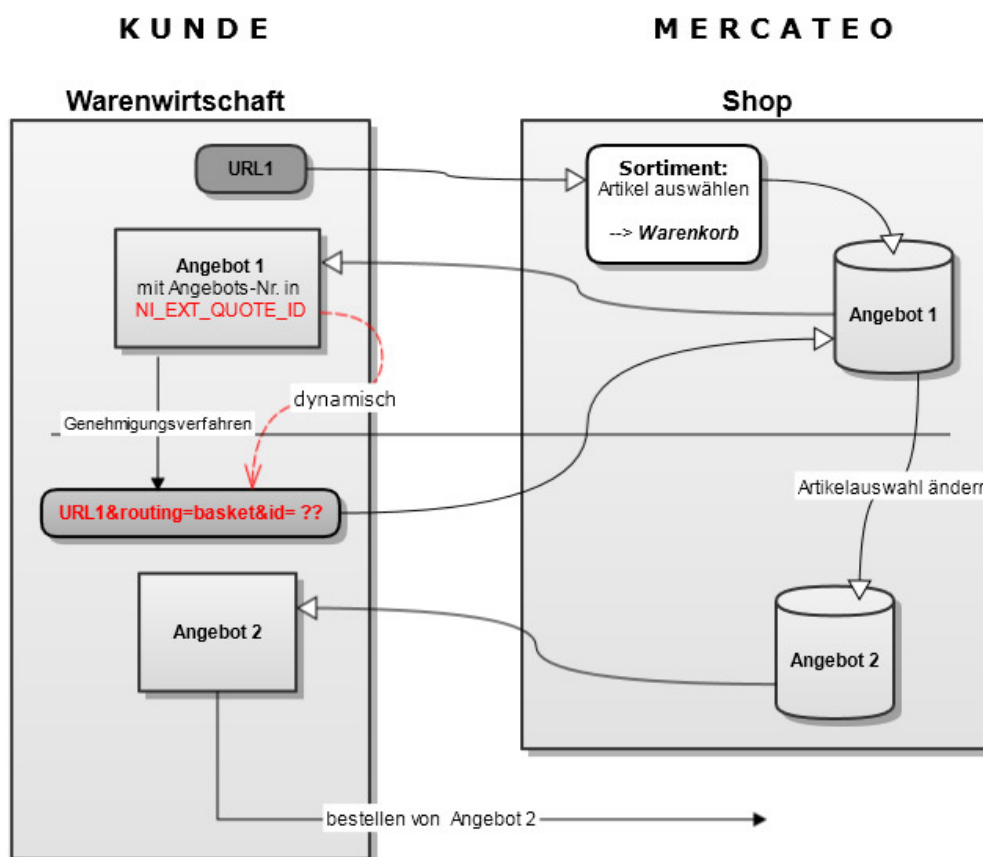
KUNDE

MERCATEO

Warenwirtschaft

Shop

URL1

Sortiment:
Artikel auswählen

--> Warenkorb

Angebot 1
mit Angebots-Nr. in
NI_EXT_QUOTE_ID

Angebot 1

dynamisch

Genehmigungsverfahren

URL1&routing=basket&id= ??

Artikelauswahl ändern

Angebot 2

Angebot 2

bestellen von Angebot 2